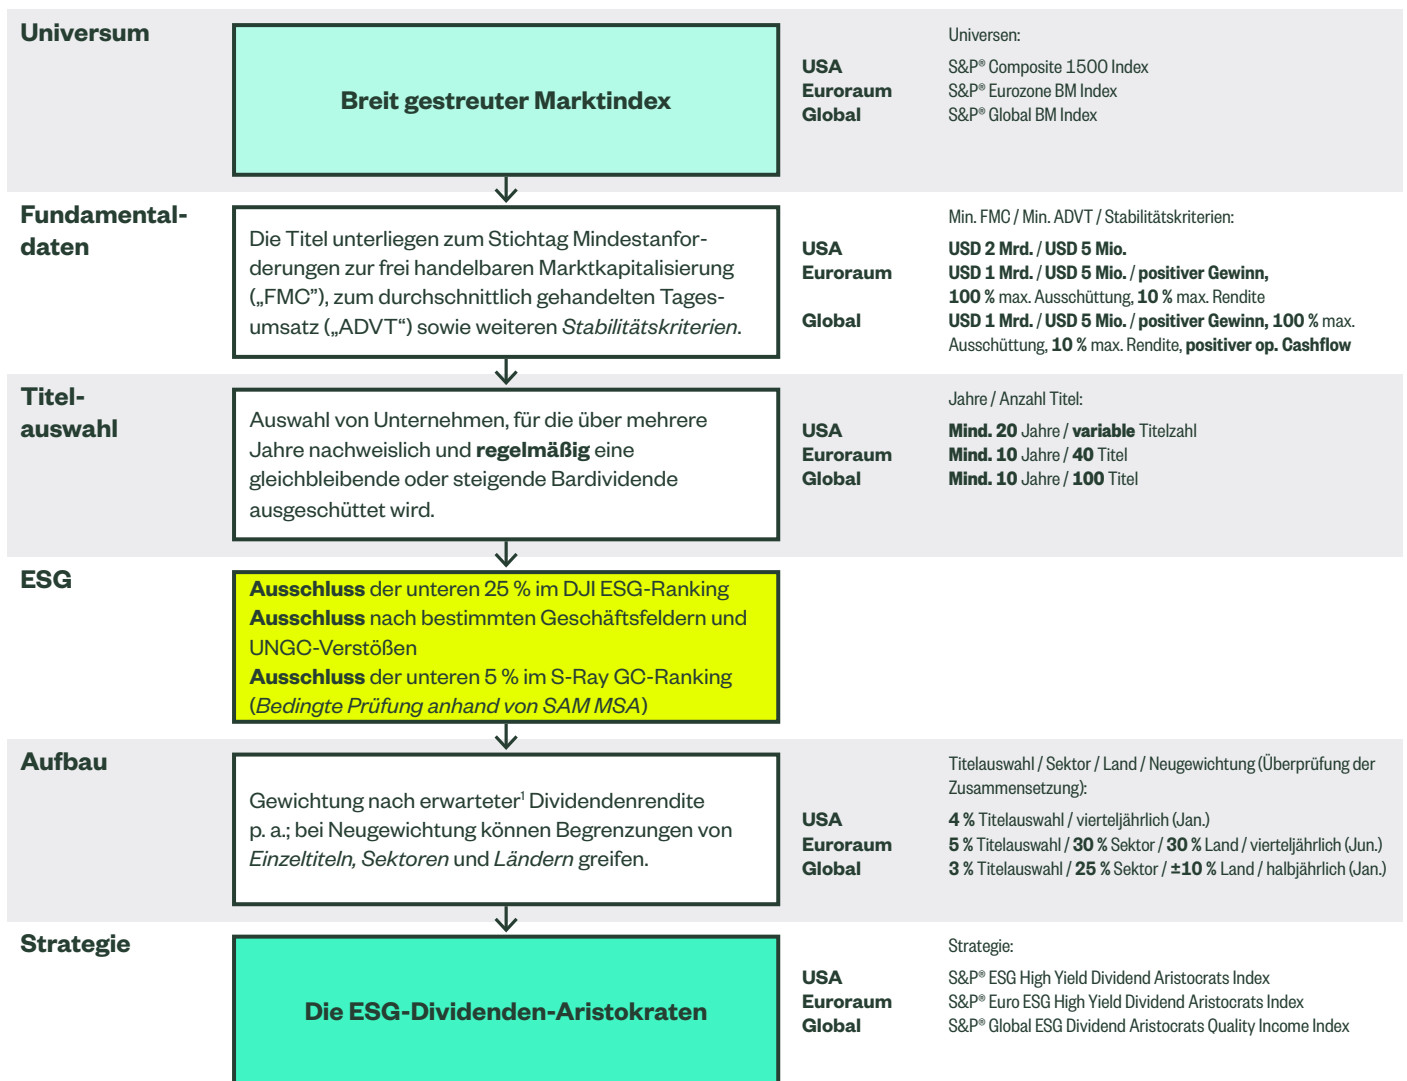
Universum

Breit gestreuter Marktindex

Universen:

USA S&P® Composite 1500 Index
Euroraum S&P® Eurozone BM Index
Global S&P® Global BM Index

Fundamentaldaten

Die Titel unterliegen zum Stichtag Mindestanforderungen zur frei handelbaren Marktkapitalisierung („FMC"), zum durchschnittlich gehandelten Tagesumsatz („ADVT") sowie weiteren Stabilitätskriterien.

Min. FMC / Min. ADVT / Stabilitätskriterien:

USA USD 2 Mrd. / USD 5 Mio.
Euroraum USD 1 Mrd. / USD 5 Mio. / positiver Gewinn, 100 % max. Ausschüttung, 10 % max. Rendite
Global USD 1 Mrd. / USD 5 Mio. / positiver Gewinn, 100 % max. Ausschüttung, 10 % max. Rendite, positiver op. Cashflow

Titelauswahl

Auswahl von Unternehmen, für die über mehrere Jahre nachweislich und regelmäßig eine gleichbleibende oder steigende Bardividende ausgeschüttet wird.

Jahre / Anzahl Titel:

USA Mind. 20 Jahre / variable Titelzahl
Euroraum Mind. 10 Jahre / 40 Titel
Global Mind. 10 Jahre / 100 Titel

ESG

Ausschluss der unteren 25 % im DJI ESG-Ranking
Ausschluss nach bestimmten Geschäftsfeldern und UNGC-Verstößen
Ausschluss der unteren 5 % im S-Ray GC-Ranking
(Bedingte Prüfung anhand von SAM MSA)

Aufbau

Gewichtung nach erwarteter¹ Dividendenrendite p. a.; bei Neugewichtung können Begrenzungen von Einzeltiteln, Sektoren und Ländern greifen.

Titelauswahl / Sektor / Land / Neugewichtung (Überprüfung der Zusammensetzung):

USA 4 % Titelauswahl / vierteljährlich (Jan.)
Euroraum 5 % Titelauswahl / 30 % Sektor / 30 % Land / vierteljährlich (Jun.)
Global 3 % Titelauswahl / 25 % Sektor / ±10 % Land / halbjährlich (Jan.)

Strategie

Die ESG-Dividenden-Aristokraten

Strategie:

USA S&P® ESG High Yield Dividend Aristocrats Index
Euroraum S&P® Euro ESG High Yield Dividend Aristocrats Index
Global S&P® Global ESG Dividend Aristocrats Quality Income Index